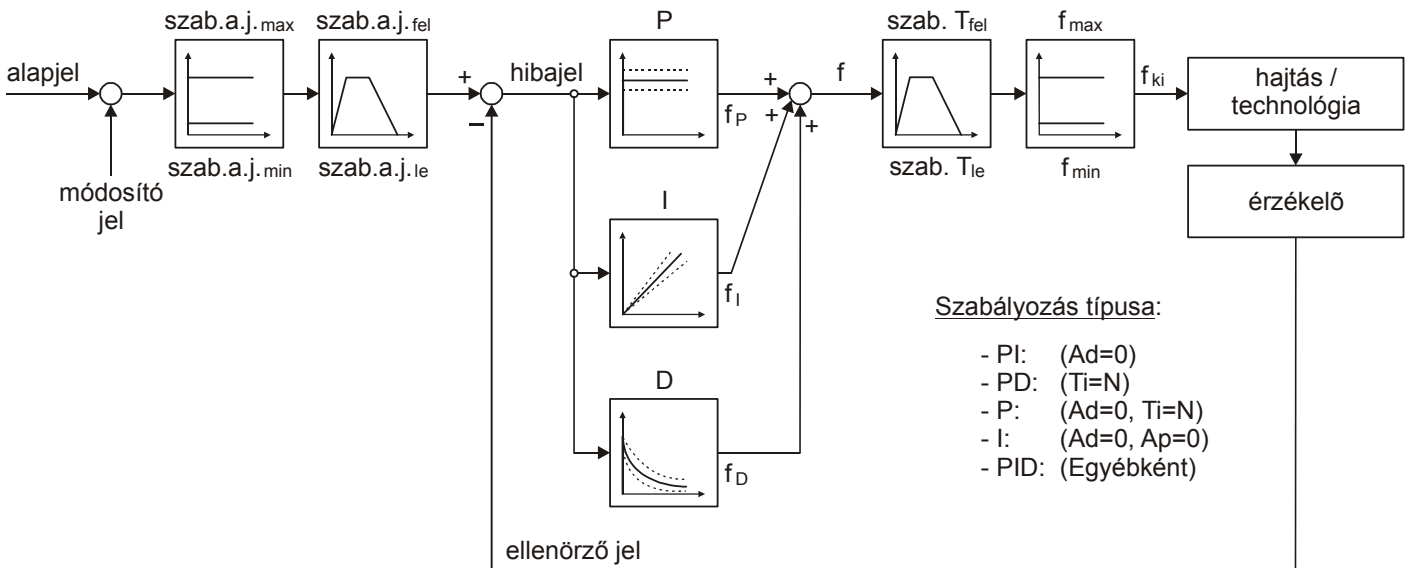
szab.a.j.$_{max}$

szab.a.j.$_{fel}$

P

szab. T$_{fel}$

f$_{max}$

alapjel

+

hibajel

+

f

f$_{ki}$

hajtás / technológia

−

f$_{P}$

+

+

szab.a.j.$_{min}$

szab.a.j.$_{le}$

szab. T$_{le}$

f$_{min}$

módosító jel

I

érzékelõ

f$_{I}$

Szabályozás típusa:

- PI: (Ad=0)
- PD: (Ti=N)
- P: (Ad=0, Ti=N)
- I: (Ad=0, Ap=0)
- PID: (Egyébként)

D

f$_{D}$

ellenörző jel